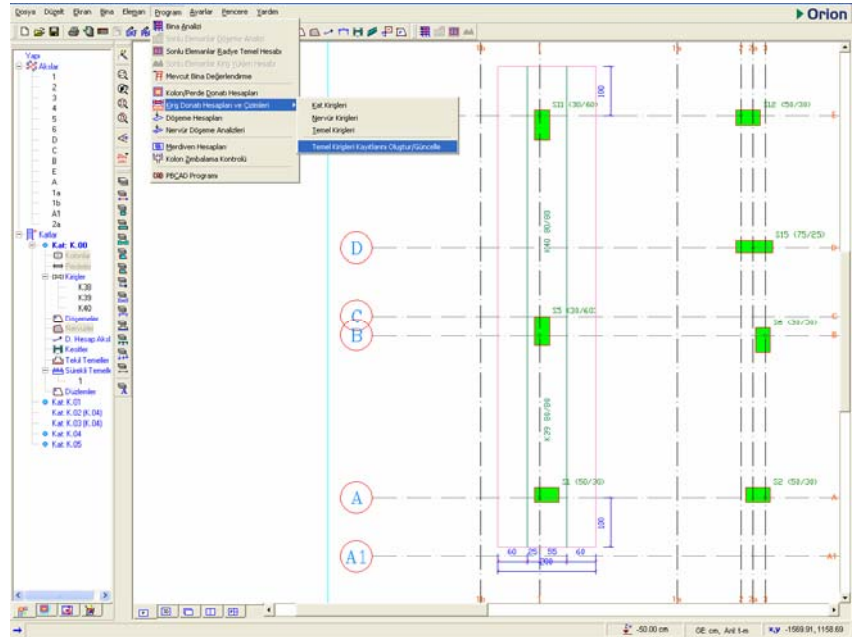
Dosya Düzelt Ekran Bina Eleman Program Ayarlar Pencere Yardım

▶ Orion

Bina Analizi
Sonlu Elemanlar Döşeme Analizi
Sonlu Elemanlar Radye Temel Hesabı
Sonlu Elemanlar Kiriş Yükleri Hesabı
Mevcut Bina Değerlendirme
Kolon/Perde Donatı Hesapları
Kiriş Donatı Hesapları ve Çizimleri
Döşeme Hesapları
Nervür Döşeme Analizleri
Merdiven Hesapları
Kolon Zımbalama Kontrolü
PBCAD Programı

Kat Kirişleri
Nervür Kirişleri
Temel Kirişleri
Temel Kirişleri Kayıtlarını Oluştur/Güncelle

Yapı
Akslar
1
2
3
4
5
6
D
C
B
E
A
1a
1b
A1
2a
Katlar
Kat: K.00
Kolonlar
Perdeler
Kirişler
K38
K39
K40
Döşemeler
Nervürler
D. Hesap Aksl
Kesitler
Tekil Temeller
Sürekli Temeller
1
Düzlemler
Kat: K.01
Kat: K.02 (K.04)
Kat: K.03 (K.04)
Kat: K.04
Kat: K.05

S11 (30/60)
S12 (50/30)
S15 (75/25)
S5 (30/60)
S6 (30/30)
S1 (50/30)
S2 (50/30)
K40 80/80
K39 80/80
100
100
60
25
55
60
200
D
C
B
A
A1

-50.00 cm
GE cm, Ant t-m
X,Y -1569.91, 1158.69